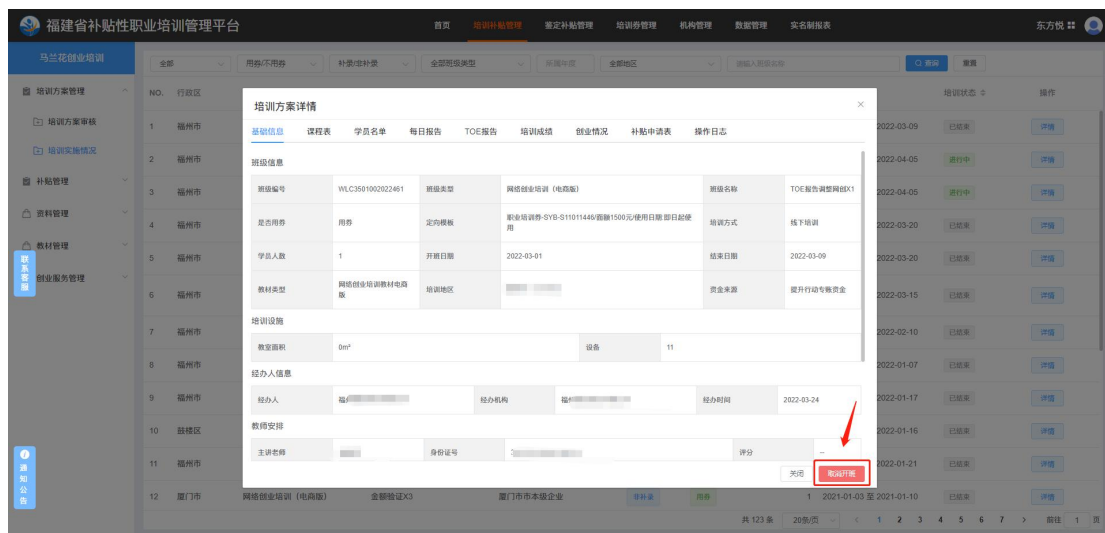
福建省补贴性职业培训管理平台

首页 培训补贴管理 鉴定补贴管理 培训券管理 机构管理 数据管理 实名制报表

东方悦

马兰花创业培训

培训方案管理
培训方案审核
培训实施情况
补贴管理
资料管理
教材管理
创业服务管理

联系客服

通知公告

全部 用券/不用券 补贴/非补贴 全部班级类型 开班年度 全部地区 请输入班级名称 查询 重置

| NO. | 行政区 | | | | | | 培训状态 | 操作 |
|---|---|---|---|---|---|---|---|---|
| 1 | 福州市 | | | | | 2022-03-09 | 已结束 | 详情 |
| 2 | 福州市 | | | | | 2022-04-05 | 进行中 | 详情 |
| 3 | 福州市 | | | | | 2022-04-05 | 进行中 | 详情 |
| 4 | 福州市 | | | | | 2022-03-20 | 已结束 | 详情 |
| 5 | 福州市 | | | | | 2022-03-20 | 已结束 | 详情 |
| 6 | 福州市 | | | | | 2022-03-15 | 已结束 | 详情 |
| 7 | 福州市 | | | | | 2022-02-10 | 已结束 | 详情 |
| 8 | 福州市 | | | | | 2022-01-07 | 已结束 | 详情 |
| 9 | 福州市 | | | | | 2022-01-17 | 已结束 | 详情 |
| 10 | 鼓楼区 | | | | | 2022-01-16 | 已结束 | 详情 |
| 11 | 福州市 | | | | | 2022-01-21 | 已结束 | 详情 |
| 12 | 厦门市 | 网络创业培训（电商版） | 金额验证X3 | 厦门市市本级企业 | 非补差 用券 | 1 2021-01-03 至 2021-01-10 | 已结束 | 详情 |

共 123 条 20条/页 < 1 2 3 4 5 6 7 > 前往 1 页

培训方案详情

基础信息 课程表 学员名单 每日报告 TOE报告 培训成绩 创业情况 补贴申请表 操作日志

班级信息

| 班级编号 | WLC3501002022461 | 班级类型 | 网络创业培训（电商版） | 班级名称 | TOE报告调整网创X1 |
|---|---|---|---|---|---|
| 是否用券 | 用券 | 定向模板 | 职业培训券-SYB-S11011446/面额1500元/使用日期:即日起使用 | 培训方式 | 线下培训 |
| 学员人数 | 1 | 开班日期 | 2022-03-01 | 结束日期 | 2022-03-09 |
| 教材类型 | 网络创业培训教材电商版 | 培训地区 | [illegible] | 资金来源 | 提升行动专账资金 |

培训设施

| 教室面积 | 0m² | 设备 | 11 |
|---|---|---|---|

经办人信息

| 经办人 | 福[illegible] | 经办机构 | 福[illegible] | 经办时间 | 2022-03-24 |
|---|---|---|---|---|---|

教师安排

| 主讲老师 | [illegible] | 身份证号 | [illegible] | 评分 | -- |
|---|---|---|---|---|---|

关闭 取消开班